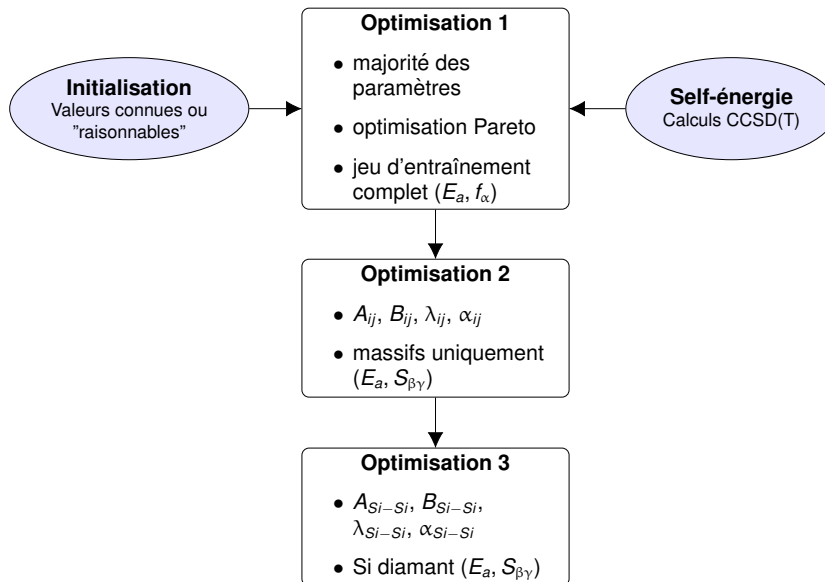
Initialisation
Valeurs connues ou "raisonnables"

Optimisation 1

• majorité des paramètres
• optimisation Pareto
• jeu d'entraînement complet ($E_a$, $f_\alpha$)

Self-énergie
Calculs CCSD(T)

Optimisation 2

• $A_{ij}$, $B_{ij}$, $\lambda_{ij}$, $\alpha_{ij}$
• massifs uniquement ($E_a$, $S_{\beta\gamma}$)

Optimisation 3

• $A_{Si-Si}$, $B_{Si-Si}$, $\lambda_{Si-Si}$, $\alpha_{Si-Si}$
• Si diamant ($E_a$, $S_{\beta\gamma}$)